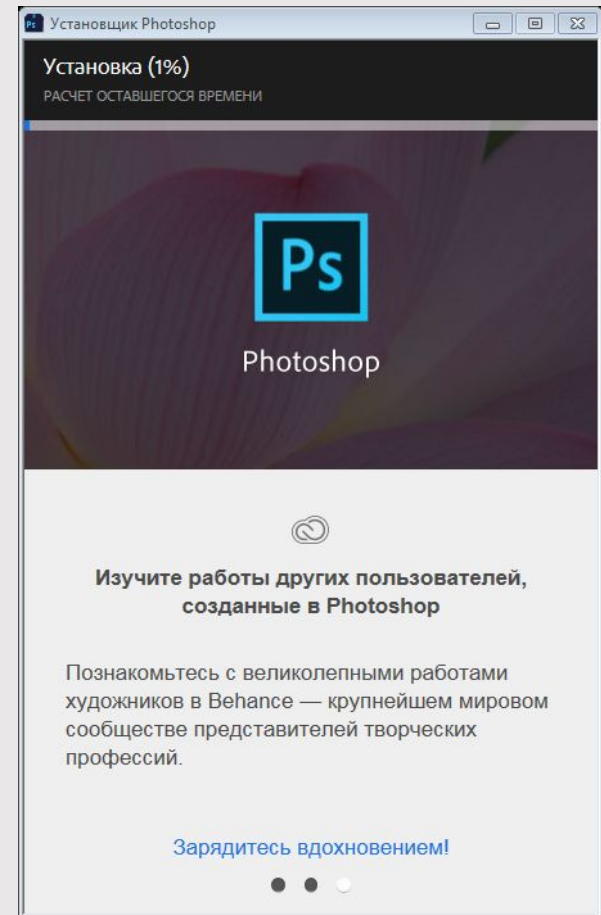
Установщик Photoshop

Установка (1%)
РАСЧЕТ ОСТАВШЕГОСЯ ВРЕМЕНИ

Ps
Photoshop

Изучите работы других пользователей, созданные в Photoshop

Познакомьтесь с великолепными работами художников в Behance — крупнейшем мировом сообществе представителей творческих профессий.

Зарядитесь вдохновением!